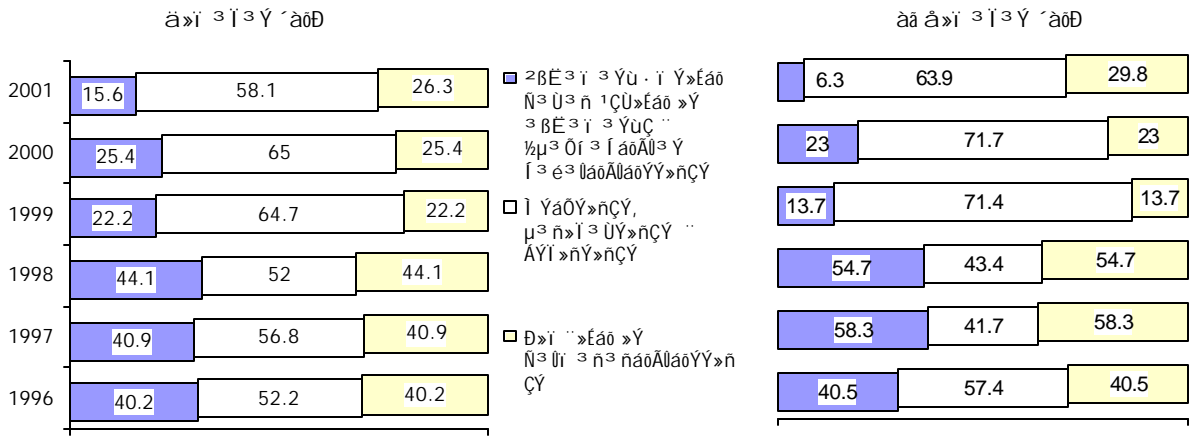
ä»ï ³ Ï ³ Ý ´àõÐ

| | | | |
|---|---|---|---|
| 2001 | 15.6 | 58.1 | 26.3 |
| 2000 | 25.4 | 65 | 25.4 |
| 1999 | 22.2 | 64.7 | 22.2 |
| 1998 | 44.1 | 52 | 44.1 |
| 1997 | 40.9 | 56.8 | 40.9 |
| 1996 | 40.2 | 52.2 | 40.2 |

²ßË³ï ³ Ýù · ï Ý»Éáõ Ñ³ Ù³ ñ ¹ÇÙ»Éáõ »Ý ³ ßË³ï ³ ÝùÇ ¨ ½µ³ Õí ³ Í áõÃÛ³ Ý Í ³ é³ ÛáõÃÛáõÝÝ»ñÇÝ

Ì ÝáÕÝ»ñÇÝ, µ³ ñ»Ï ³ ÙÝ»ñÇÝ ¨ ÁÝÏ »ñÝ»ñÇÝ

Ð»ï ¨»Éáõ »Ý Ñ³ Ûï ³ ñ³ ñáõÃÛáõÝÝ»ñ ÇÝ

àã å»ï ³ Ï ³ Ý ´àõÐ

| | | |
|---|---|---|
| 6.3 | 63.9 | 29.8 |
| 23 | 71.7 | 23 |
| 13.7 | 71.4 | 13.7 |
| 54.7 | 43.4 | 54.7 |
| 58.3 | 41.7 | 58.3 |
| 40.5 | 57.4 | 40.5 |